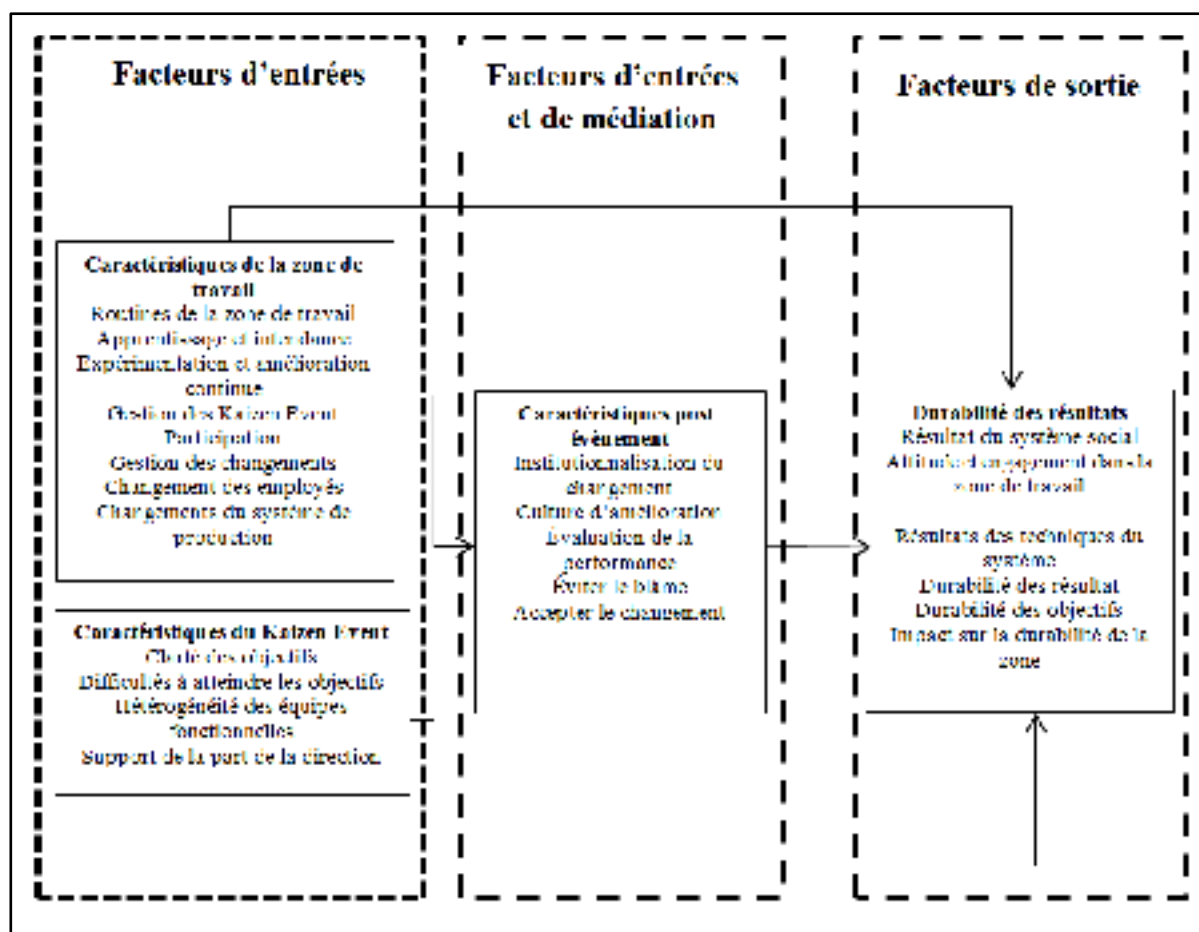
Facteurs d'entrées

Caractéristiques de la zone de travail
Routines de la zone de travail
Apprentissage et interdance
Expérimentation et amélioration continue
Gestion des Kaizen Event
Participation
Gestion des changements
Changement des employés
Changements du système de production

Caractéristiques du Kaizen Event
Clarté des objectifs
Difficultés à atteindre les objectifs
Hétérogénéité des équipes fonctionnelles
Support de la part de la direction

Facteurs d'entrées et de médiation

Caractéristiques post évènement
Institutionnalisation du changement
Culture d'amélioration
Évaluation de la performance
Éviter le blâme
Accepter le changement

Facteurs de sortie

Durabilité des résultats
Résultat du système social
Attitude d'engagement dans la zone de travail

Résultats des techniques du système
Durabilité des résultat
Durabilité des objectifs
Impact sur la durabilité de la zone